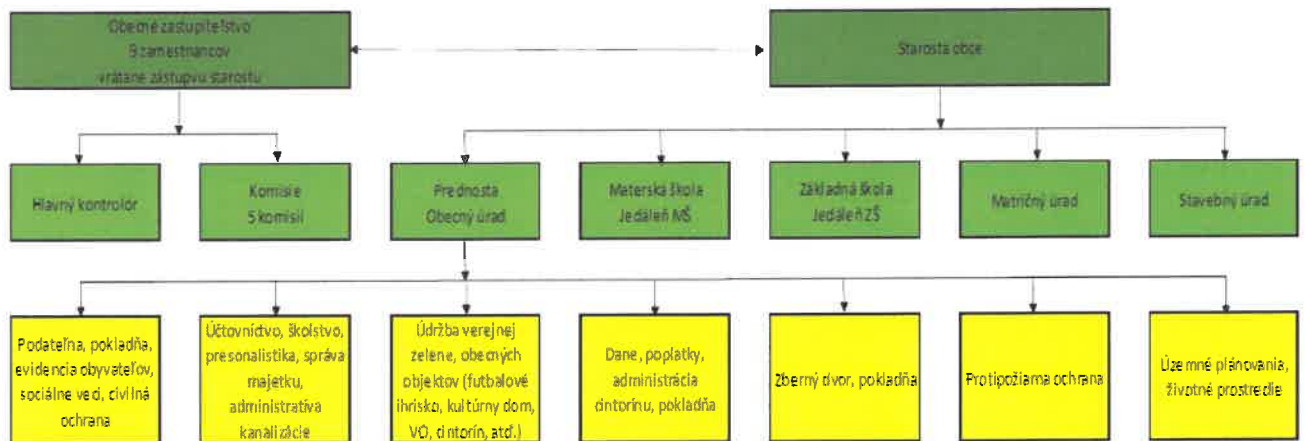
Obecné zastupiteľstvo
9 zamestnancov
vrátane zástupcu starostu

Starosta obce

Hlavný kontrolór

Komisie
5 komisií

Prednosta
Obecný úrad

Materská škola
Jedáleň MŠ

Základná škola
Jedáleň ZŠ

Matričný úrad

Stavebný úrad

Podateľňa, pokladňa, evidencia obyvateľov, sociálne veci, civilná ochrana

Účtovníctvo, školstvo, presonalistika, správa majetku, administratíva kanalizácie

Údržba verejnej zelene, obecných objektov (futbalové ihrisko, kultúrny dom, VO, cintorín, atď.)

Dane, poplatky, administrácia cintorínu, pokladňa

Zberný dvor, pokladňa

Protipožiarna ochrana

Územné plánovania, životné prostredie